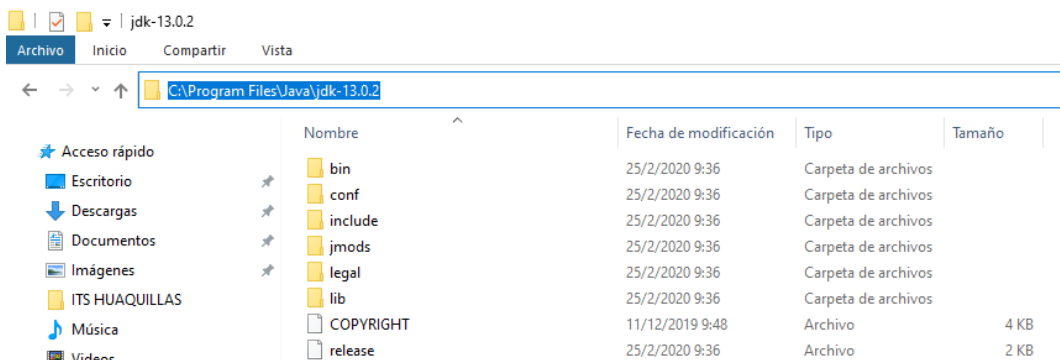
jdk-13.0.2

Archivo | Inicio | Compartir | Vista

C:\Program Files\Java\jdk-13.0.2

Acceso rápido
Escritorio
Descargas
Documentos
Imágenes
ITS HUAQUILLAS
Música
Videos

| Nombre | Fecha de modificación | Tipo | Tamaño |
|---|---|---|---|
| bin | 25/2/2020 9:36 | Carpeta de archivos | |
| conf | 25/2/2020 9:36 | Carpeta de archivos | |
| include | 25/2/2020 9:36 | Carpeta de archivos | |
| jmods | 25/2/2020 9:36 | Carpeta de archivos | |
| legal | 25/2/2020 9:36 | Carpeta de archivos | |
| lib | 25/2/2020 9:36 | Carpeta de archivos | |
| COPYRIGHT | 11/12/2019 9:48 | Archivo | 4 KB |
| release | 25/2/2020 9:36 | Archivo | 2 KB |